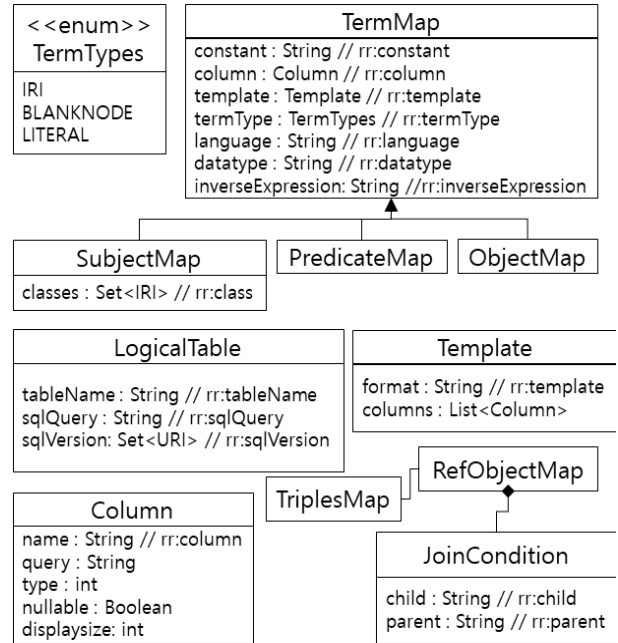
<<enum>>
TermTypes

IRI
BLANKNODE
LITERAL

TermMap

constant : String // rr:constant
column : Column // rr:column
template : Template // rr:template
termType : TermTypes // rr:termType
language : String // rr:language
datatype : String // rr:datatype
inverseExpression: String //rr:inverseExpression

SubjectMap

classes : Set<IRI> // rr:class

PredicateMap

ObjectMap

LogicalTable

tableName : String // rr:tableName
sqlQuery : String // rr:sqlQuery
sqlVersion: Set<URI> // rr:sqlVersion

Template

format : String // rr:template
columns : List<Column>

TriplesMap

RefObjectMap

Column

name : String // rr:column
query : String
type : int
nullable : Boolean
displaysize: int

JoinCondition

child : String // rr:child
parent : String // rr:parent